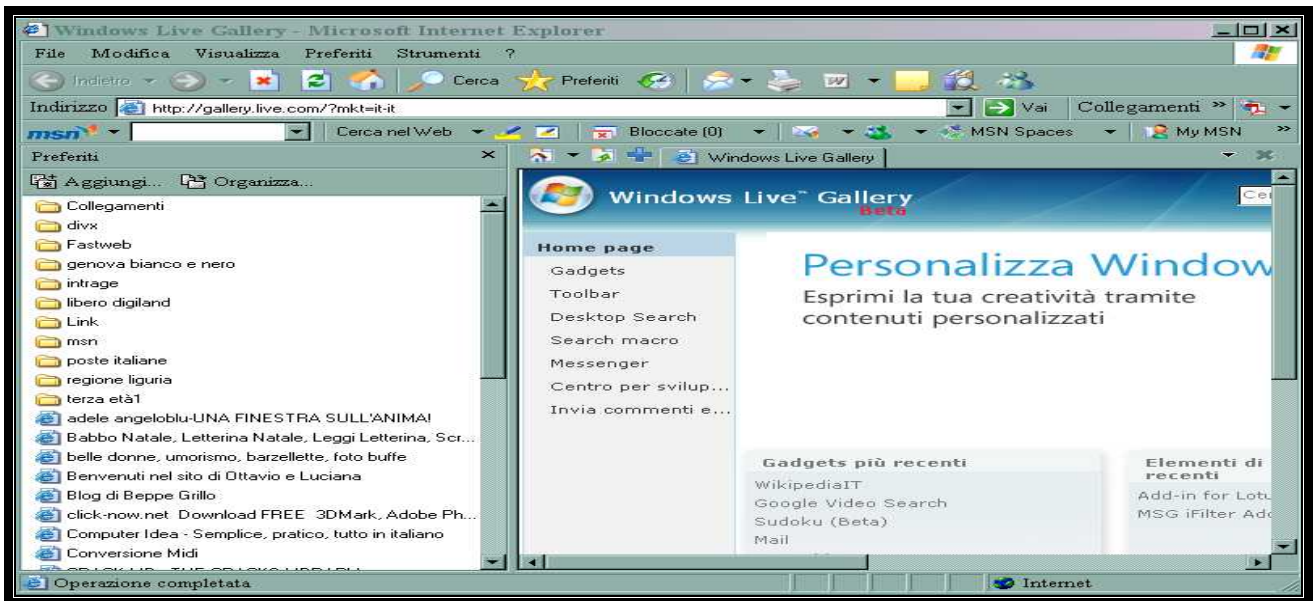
Windows Live Gallery - Microsoft Internet Explorer

File Modifica Visualizza Preferiti Strumenti ?

Indietro Cerca Preferiti

Indirizzo http://gallery.live.com/?mkt=it-it Vai Collegamenti »

msn Cerca nel Web Bloccate (0) MSN Spaces My MSN

Preferiti

Aggiungi... Organizza...

Collegamenti
divx
Fastweb
genova bianco e nero
intrage
libero digiland
Link
msn
poste italiane
regione liguria
terza età1
adele angeloblu-UNA FINESTRA SULL'ANIMA!
Babbo Natale, Letterina Natale, Leggi Letterina, Scr...
belle donne, umorismo, barzellette, foto buffe
Benvenuti nel sito di Ottavio e Luciana
Blog di Beppe Grillo
click-now.net Download FREE 3DMark, Adobe Ph...
Computer Idea - Semplice, pratico, tutto in italiano
Conversione Midi
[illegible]

Windows Live Gallery

Windows Live™ Gallery
Beta

Cer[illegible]

Home page
Gadgets
Toolbar
Desktop Search
Search macro
Messenger
Centro per svilup...
Invia commenti e...

Personalizza Window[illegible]
Esprimi la tua creatività tramite contenuti personalizzati

Gadgets più recenti
WikipediaIT
Google Video Search
Sudoku (Beta)
Mail

Elementi di recenti
Add-in for Lotu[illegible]
MSG iFilter Add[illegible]

Operazione completata

Internet